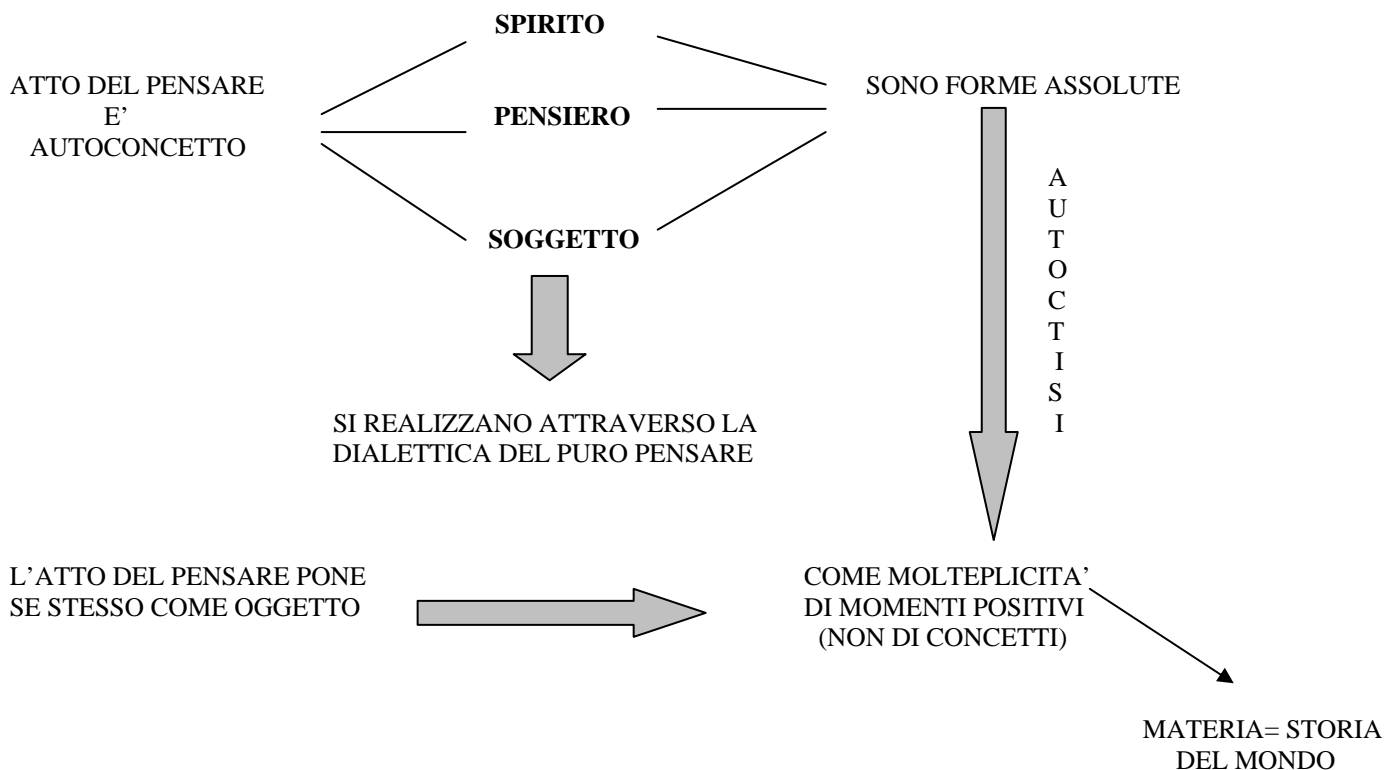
SPIRITO

ATTO DEL PENSARE E' AUTOCONCETTO

PENSIERO

SONO FORME ASSOLUTE

SOGGETTO

A U T O C T I S I

SI REALIZZANO ATTRAVERSO LA DIALETTICA DEL PURO PENSARE

L'ATTO DEL PENSARE PONE SE STESSO COME OGGETTO

COME MOLTEPLICITA' DI MOMENTI POSITIVI (NON DI CONCETTI)

MATERIA= STORIA DEL MONDO